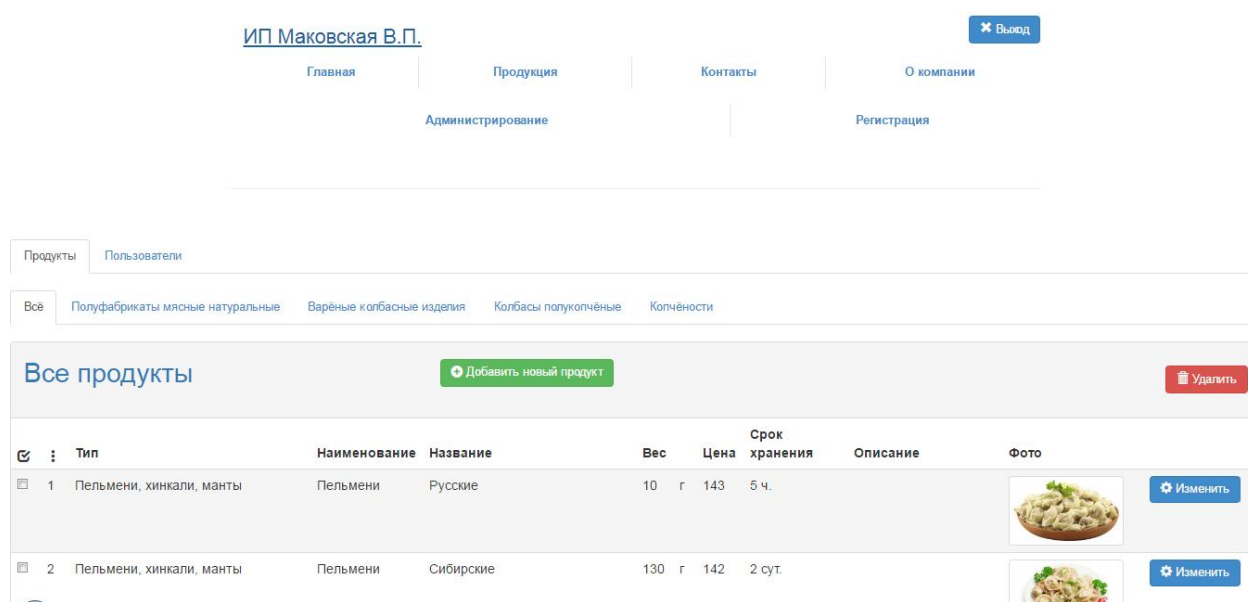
ИП Маковская В.П.

Выход

Главная | Продукция | Контакты | О компании
Администрирование | Регистрация

Продукты | Пользователи

Всё | Полуфабрикаты мясные натуральные | Варёные колбасные изделия | Колбасы полукопчёные | Копчёности

Все продукты

Добавить новый продукт

Удалить

| | ⋮ | Тип | Наименование | Название | Вес | | Цена | Срок хранения | Описание | Фото | |
|---|---|---|---|---|---|---|---|---|---|---|---|
| | 1 | Пельмени, хинкали, манты | Пельмени | Русские | 10 | г | 143 | 5 ч. | | | Изменить |
| | 2 | Пельмени, хинкали, манты | Пельмени | Сибирские | 130 | г | 142 | 2 сут. | | | Изменить |